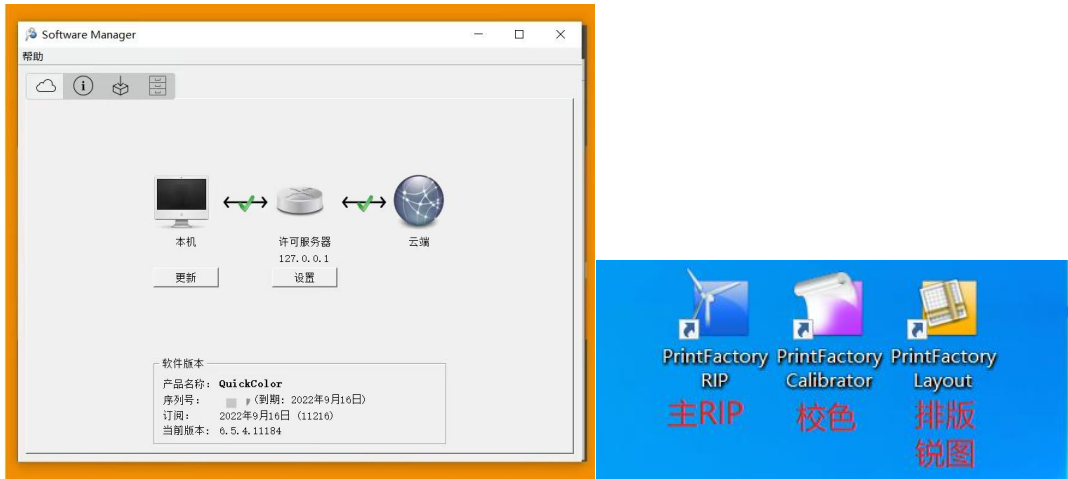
Software Manager

帮助

本机

更新

许可服务器
127.0.0.1

设置

云端

软件版本
产品名称: QuickColor
序列号: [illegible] (到期: 2022年9月16日)
订阅: 2022年9月16日 (11216)
当前版本: 6.5.4.11184

PrintFactory RIP
主RIP

PrintFactory Calibrator
校色

PrintFactory Layout
排版
锐图